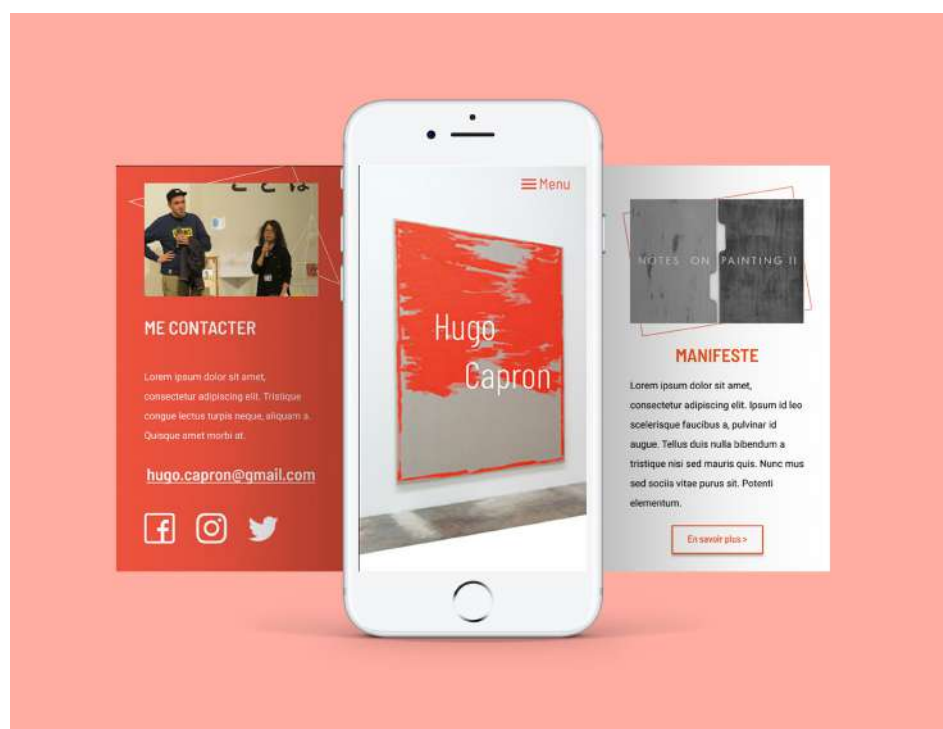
ME CONTACTER

Lorem ipsum dolor sit amet, consectetur adipiscing elit. Tristique congue lectus turpis neque, aliquam a. Quisque amet morbi at.

hugo.capron@gmail.com

Menu

Hugo Capron

NOTES ON PAINTING II

MANIFESTE

Lorem ipsum dolor sit amet, consectetur adipiscing elit. Ipsum id leo scelerisque faucibus a, pulvinar id augue. Tellus duis nulla bibendum a tristique nisi sed mauris quis. Nunc mus sed sociis vitae purus sit. Potenti elementum.

En savoir plus >